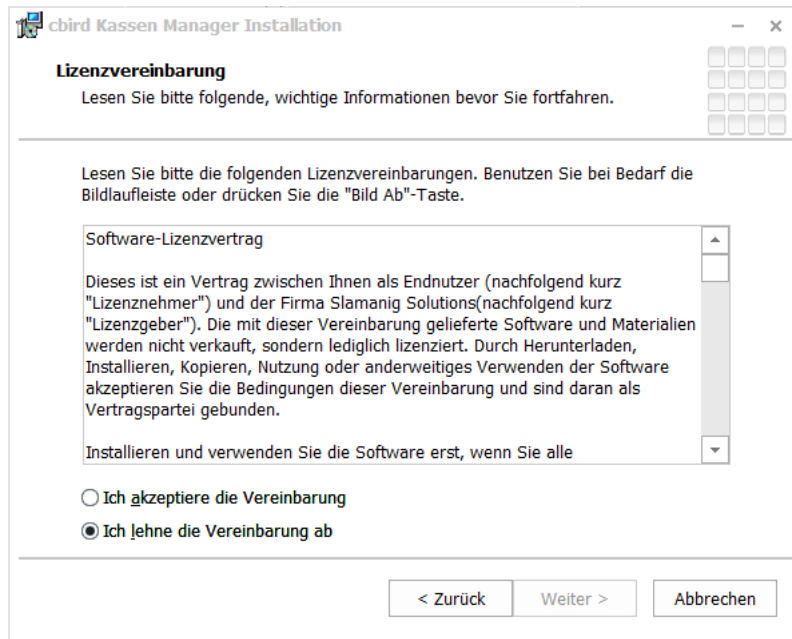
cbird Kassen Manager Installation

Lizenzvereinbarung
Lesen Sie bitte folgende, wichtige Informationen bevor Sie fortfahren.

Lesen Sie bitte die folgenden Lizenzvereinbarungen. Benutzen Sie bei Bedarf die Bildlaufleiste oder drücken Sie die "Bild Ab"-Taste.

Software-Lizenzvertrag

Dieses ist ein Vertrag zwischen Ihnen als Endnutzer (nachfolgend kurz "Lizenznehmer") und der Firma Slamanig Solutions(nachfolgend kurz "Lizenzgeber"). Die mit dieser Vereinbarung gelieferte Software und Materialien werden nicht verkauft, sondern lediglich lizenziert. Durch Herunterladen, Installieren, Kopieren, Nutzung oder anderweitiges Verwenden der Software akzeptieren Sie die Bedingungen dieser Vereinbarung und sind daran als Vertragspartei gebunden.

Installieren und verwenden Sie die Software erst, wenn Sie alle

Ich akzeptiere die Vereinbarung
Ich lehne die Vereinbarung ab

< Zurück
Weiter >
Abbrechen